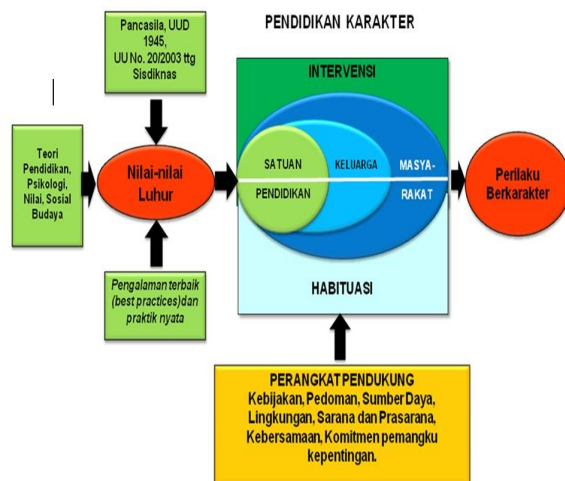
PENDIDIKAN KARAKTER

Pancasila, UUD 1945, UU No. 20/2003 ttg Sisdiknas

Teori Pendidikan, Psikologi, Nilai, Sosial Budaya

Nilai-nilai Luhur

Pengalaman terbaik (best practices) dan praktik nyata

INTERVENSI

SATUAN PENDIDIKAN

KELUARGA

MASYA-RAKAT

HABITUASI

Perilaku Berkarakter

PERANGKAT PENDUKUNG
Kebijakan, Pedoman, Sumber Daya, Lingkungan, Sarana dan Prasarana, Kebersamaan, Komitmen pemangku kepentingan.